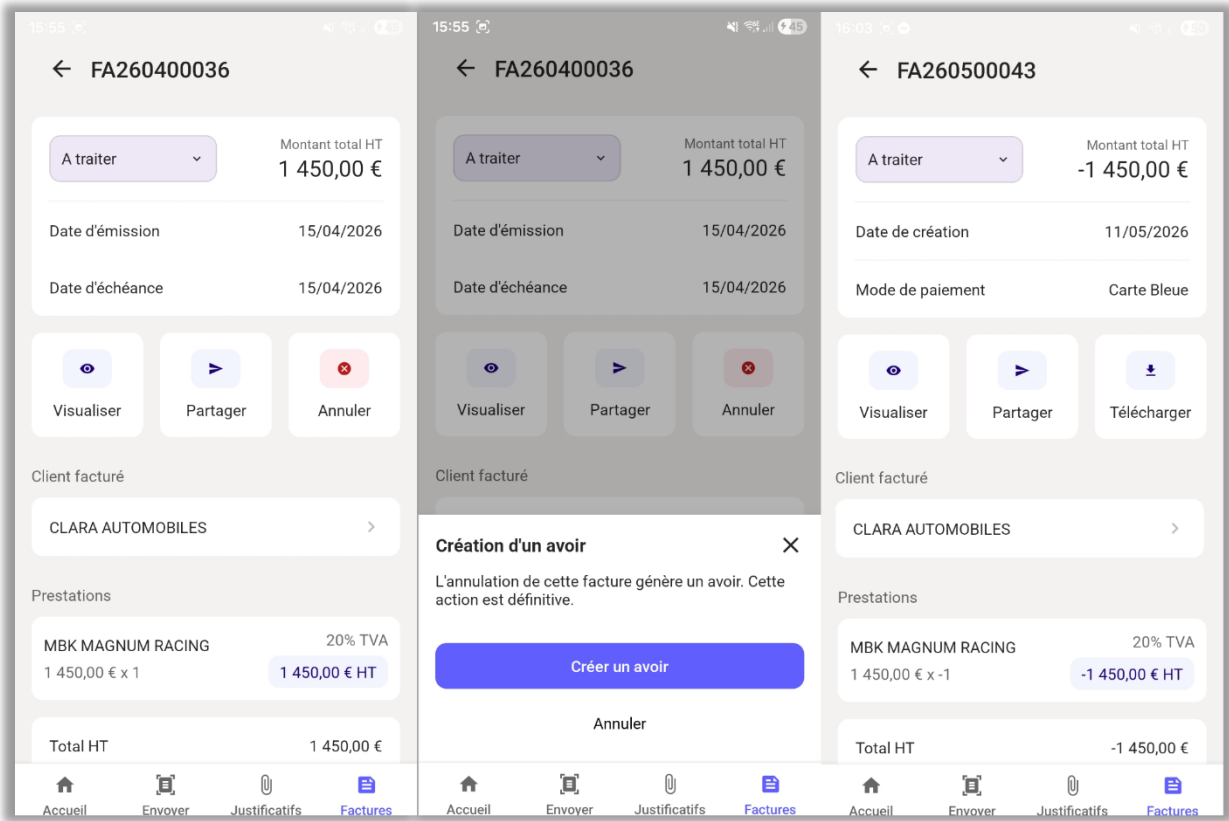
15:55 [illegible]

← FA260400036

A traiter

Montant total HT
1 450,00 €

Date d'émission 15/04/2026

Date d'échéance 15/04/2026

Visualiser

Partager

Annuler

Client facturé

CLARA AUTOMOBILES

Prestations

MBK MAGNUM RACING
20% TVA
1 450,00 € x 1
1 450,00 € HT

Total HT 1 450,00 €

Accueil Envoyer Justificatifs Factures

15:55 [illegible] 45

← FA260400036

A traiter

Montant total HT
1 450,00 €

Date d'émission 15/04/2026

Date d'échéance 15/04/2026

Visualiser

Partager

Annuler

Client facturé

Création d'un avoir

L'annulation de cette facture génère un avoir. Cette action est définitive.

Créer un avoir

Annuler

Accueil Envoyer Justificatifs Factures

16:03 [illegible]

← FA260500043

A traiter

Montant total HT
-1 450,00 €

Date de création 11/05/2026

Mode de paiement Carte Bleue

Visualiser

Partager

Télécharger

Client facturé

CLARA AUTOMOBILES

Prestations

MBK MAGNUM RACING
20% TVA
1 450,00 € x -1
-1 450,00 € HT

Total HT -1 450,00 €

Accueil Envoyer Justificatifs Factures